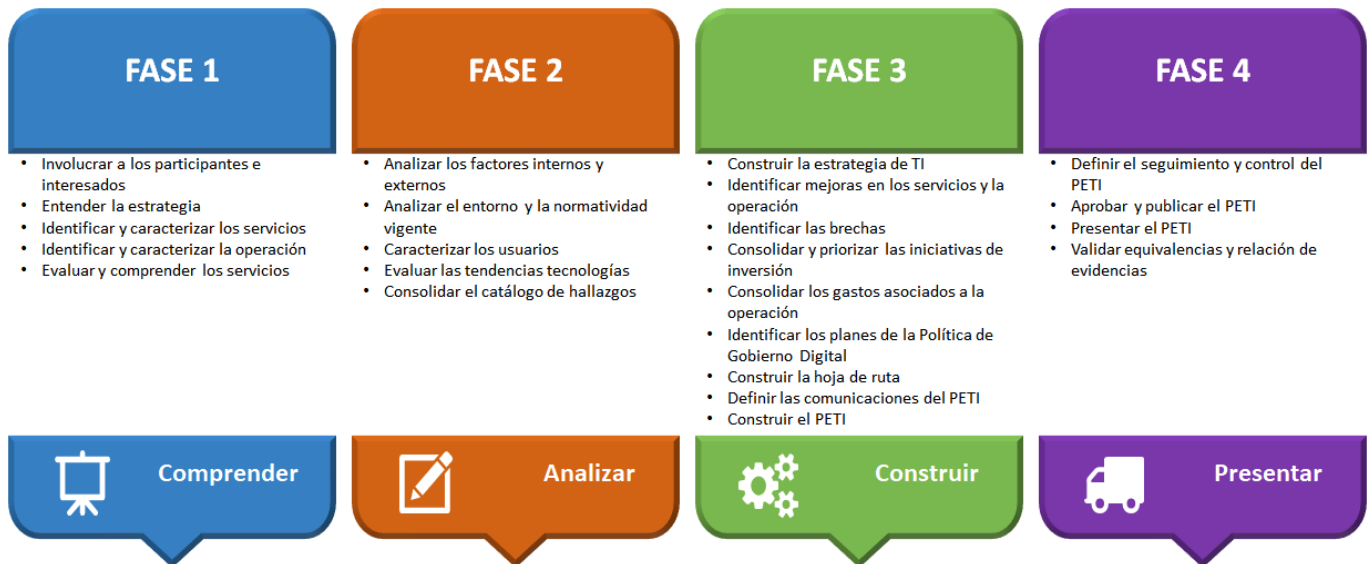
FASE 1

- Involucrar a los participantes e interesados
- Entender la estrategia
- Identificar y caracterizar los servicios
- Identificar y caracterizar la operación
- Evaluar y comprender los servicios

Comprender

FASE 2

- Analizar los factores internos y externos
- Analizar el entorno y la normatividad vigente
- Caracterizar los usuarios
- Evaluar las tendencias tecnologías
- Consolidar el catálogo de hallazgos

Analizar

FASE 3

- Construir la estrategia de TI
- Identificar mejoras en los servicios y la operación
- Identificar las brechas
- Consolidar y priorizar las iniciativas de inversión
- Consolidar los gastos asociados a la operación
- Identificar los planes de la Política de Gobierno Digital
- Construir la hoja de ruta
- Definir las comunicaciones del PETI
- Construir el PETI

Construir

FASE 4

- Definir el seguimiento y control del PETI
- Aprobar y publicar el PETI
- Presentar el PETI
- Validar equivalencias y relación de evidencias

Presentar